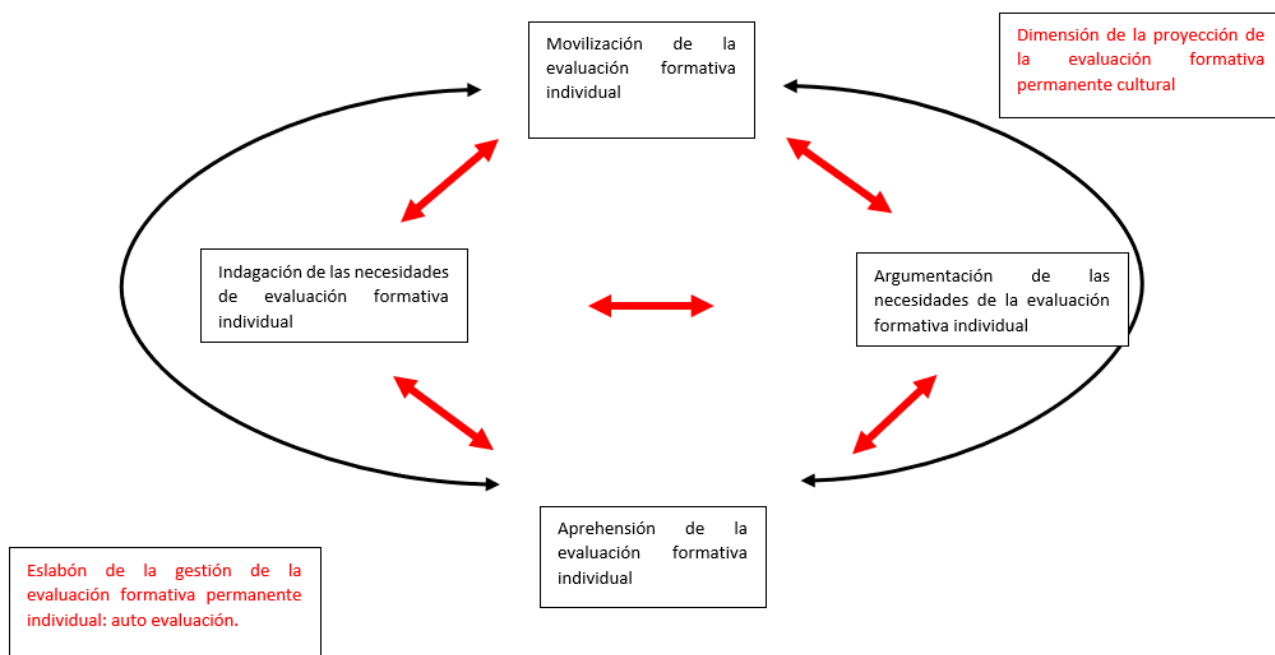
Movilización de la evaluación formativa individual

Dimensión de la proyección de la evaluación formativa permanente cultural

Indagación de las necesidades de evaluación formativa individual

Argumentación de las necesidades de la evaluación formativa individual

Aprehensión de la evaluación formativa individual

Eslabón de la gestión de la evaluación formativa permanente individual: auto evaluación.